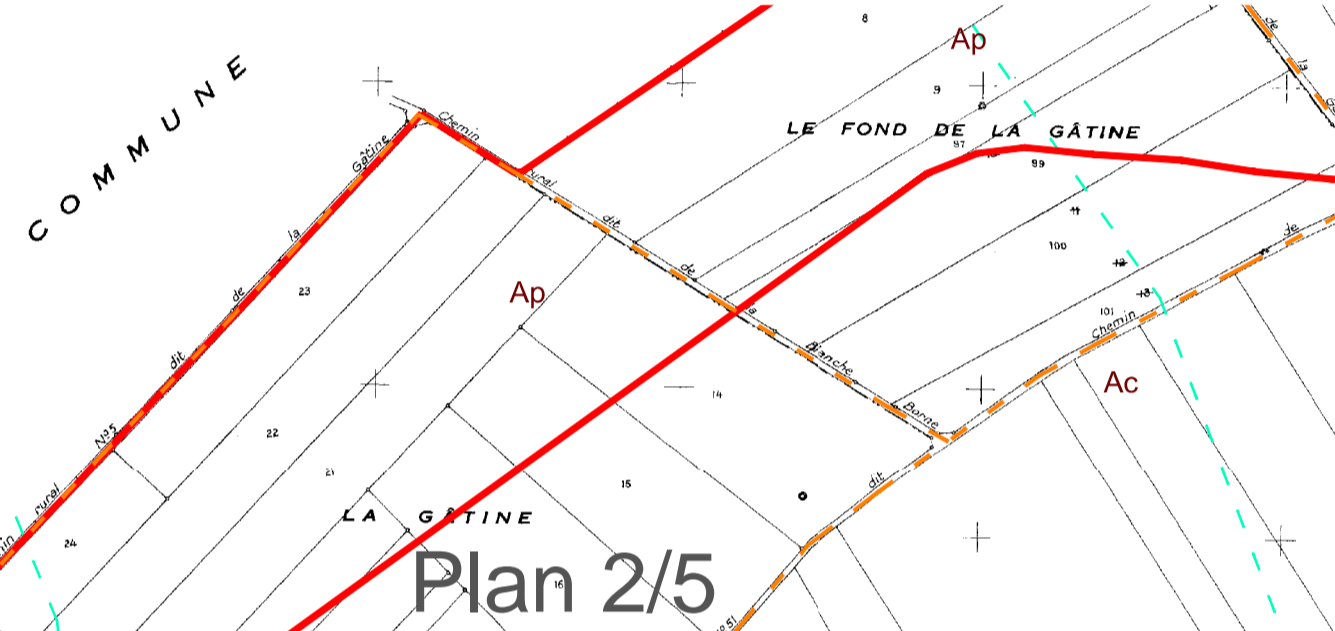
COMMUNE

8

Ap

9

LE FOND DE LA GÂTINE

97

99

11

100

12

13

101

Chemin rural dit de la Blanche Borne

Chemin rural N°5 dit de la Gâtine

23

Ap

22

21

24

14

15

Ac

Chemin dit de

LA GÂTINE

16

Plan 2/5